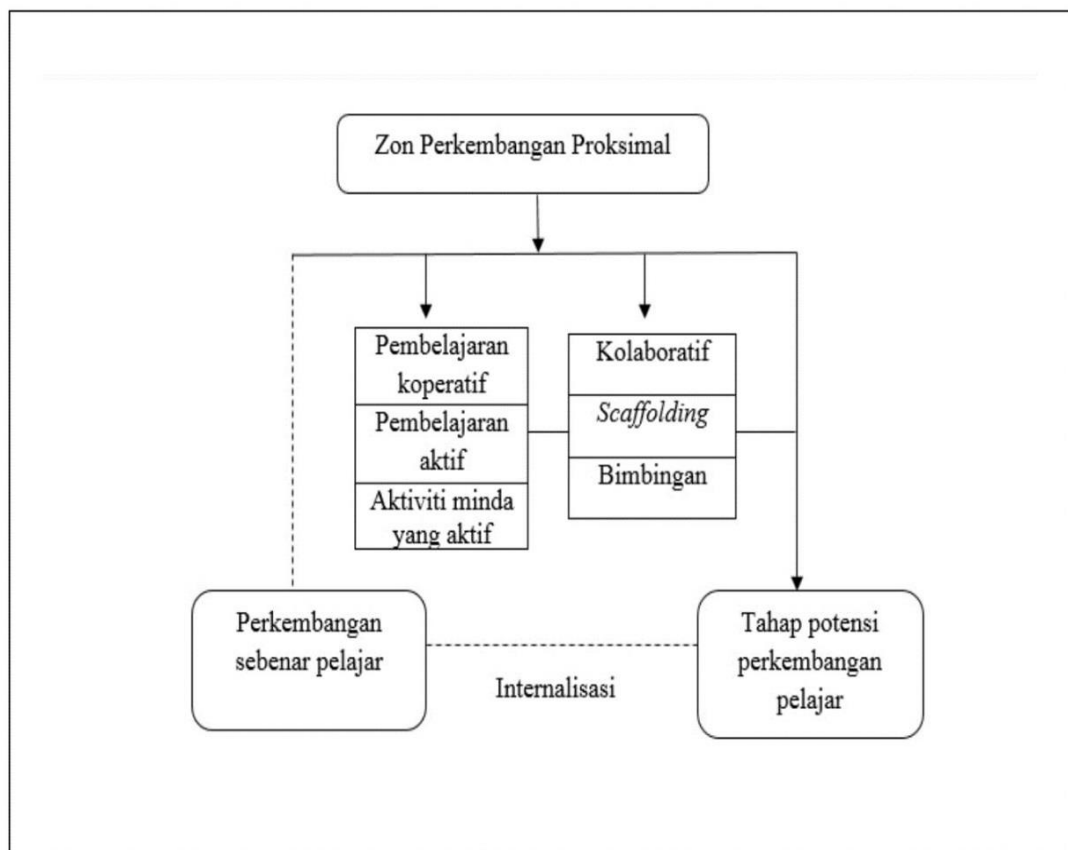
Zon Perkembangan Proksimal

Pembelajaran koperatif

Pembelajaran aktif

Aktiviti minda yang aktif

Kolaboratif

*Scaffolding*

Bimbingan

Perkembangan sebenar pelajar

Internalisasi

Tahap potensi perkembangan pelajar